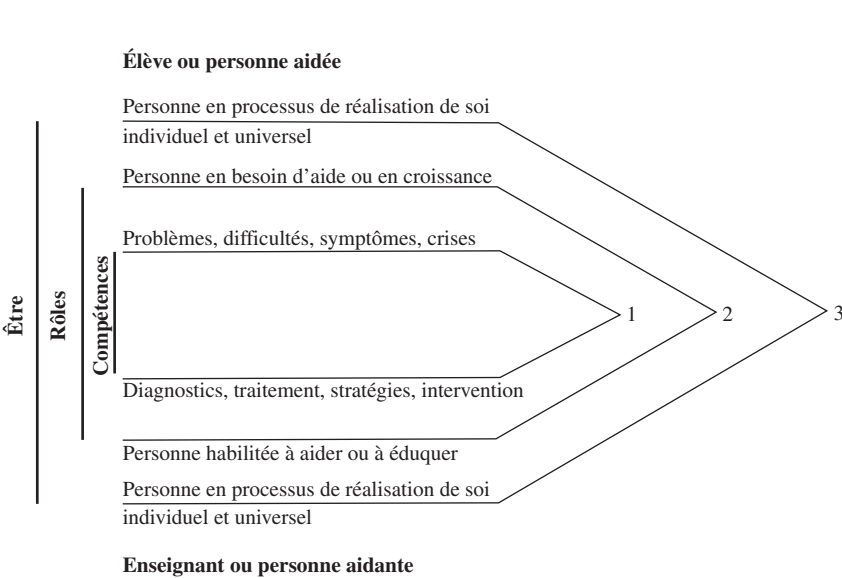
Élève ou personne aidée

Personne en processus de réalisation de soi individuel et universel

Personne en besoin d'aide ou en croissance

Problèmes, difficultés, symptômes, crises

Être

Rôles

Compétences

1

2

3

Diagnostics, traitement, stratégies, intervention

Personne habilitée à aider ou à éduquer

Personne en processus de réalisation de soi individuel et universel

Enseignant ou personne aidante